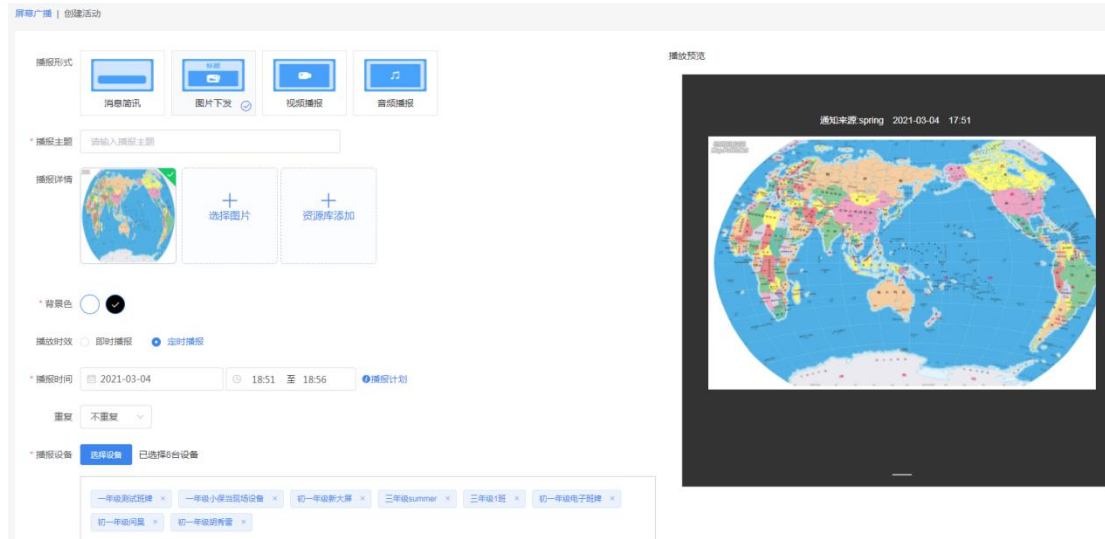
屏幕广播 | 创建活动

播报形式

标题

消息简讯 图片下发 视频播报 音频播报

* 播报主题 请输入播报主题

播报详情

选择图片 资源库添加

* 背景色

播放时效 即时播报 定时播报

* 播报时间 2021-03-04 18:51 至 18:56 播报计划

重复 不重复

* 播报设备 选择设备 已选择8台设备

一年级测试班牌 × 一年级小保当现场设备 × 初一年级新大屏 × 三年级summer × 三年级1班 × 初一年级电子班牌 × 初一年级间晨 × 初一年级胡秀雪 ×

播放预览

通知来源:spring 2021-03-04 17:51